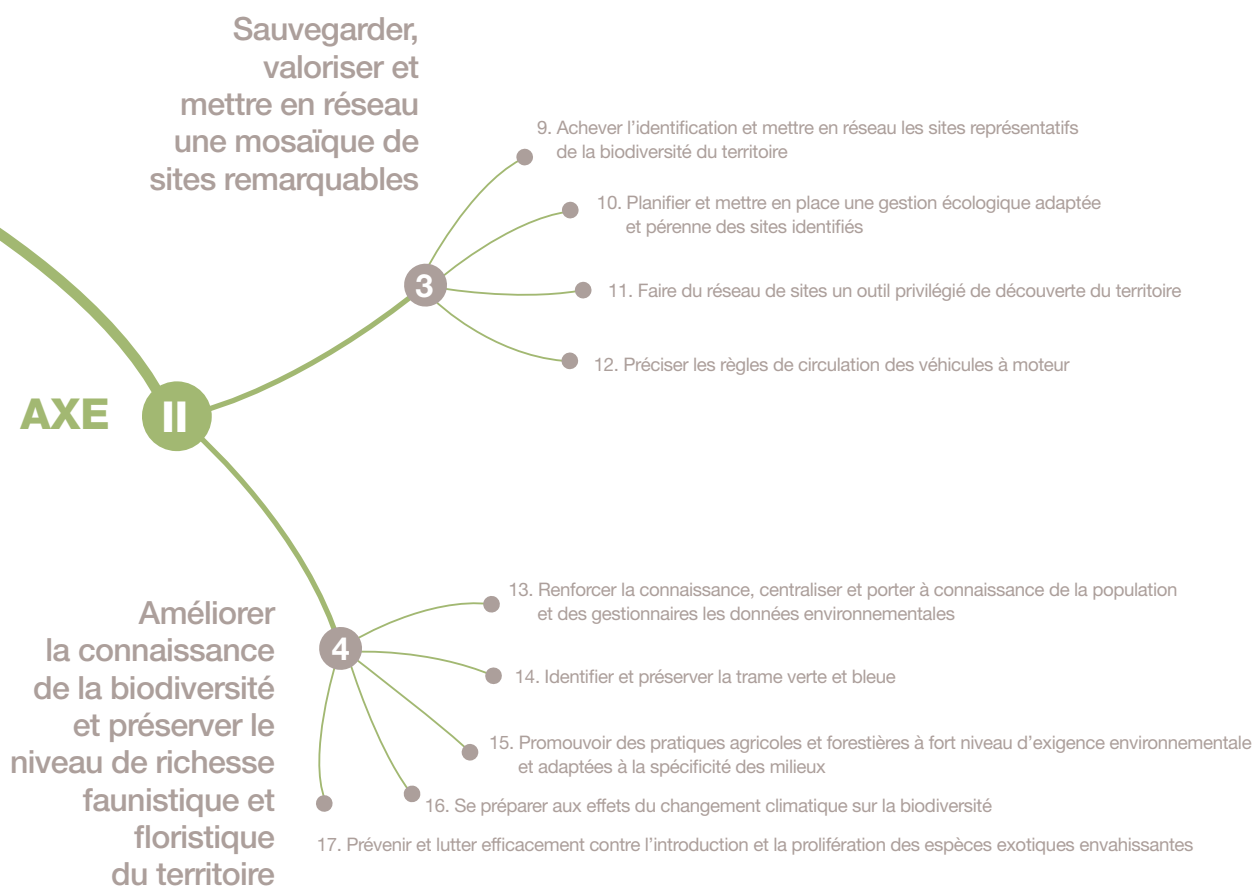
Sauvegarder, valoriser et mettre en réseau une mosaïque de sites remarquables

9. Achever l'identification et mettre en réseau les sites représentatifs de la biodiversité du territoire

10. Planifier et mettre en place une gestion écologique adaptée et pérenne des sites identifiés

3

11. Faire du réseau de sites un outil privilégié de découverte du territoire

12. Préciser les règles de circulation des véhicules à moteur

AXE II

Améliorer la connaissance de la biodiversité et préserver le niveau de richesse faunistique et floristique du territoire

13. Renforcer la connaissance, centraliser et porter à connaissance de la population et des gestionnaires les données environnementales

4

14. Identifier et préserver la trame verte et bleue

15. Promouvoir des pratiques agricoles et forestières à fort niveau d'exigence environnementale et adaptées à la spécificité des milieux

16. Se préparer aux effets du changement climatique sur la biodiversité

17. Prévenir et lutter efficacement contre l'introduction et la prolifération des espèces exotiques envahissantes